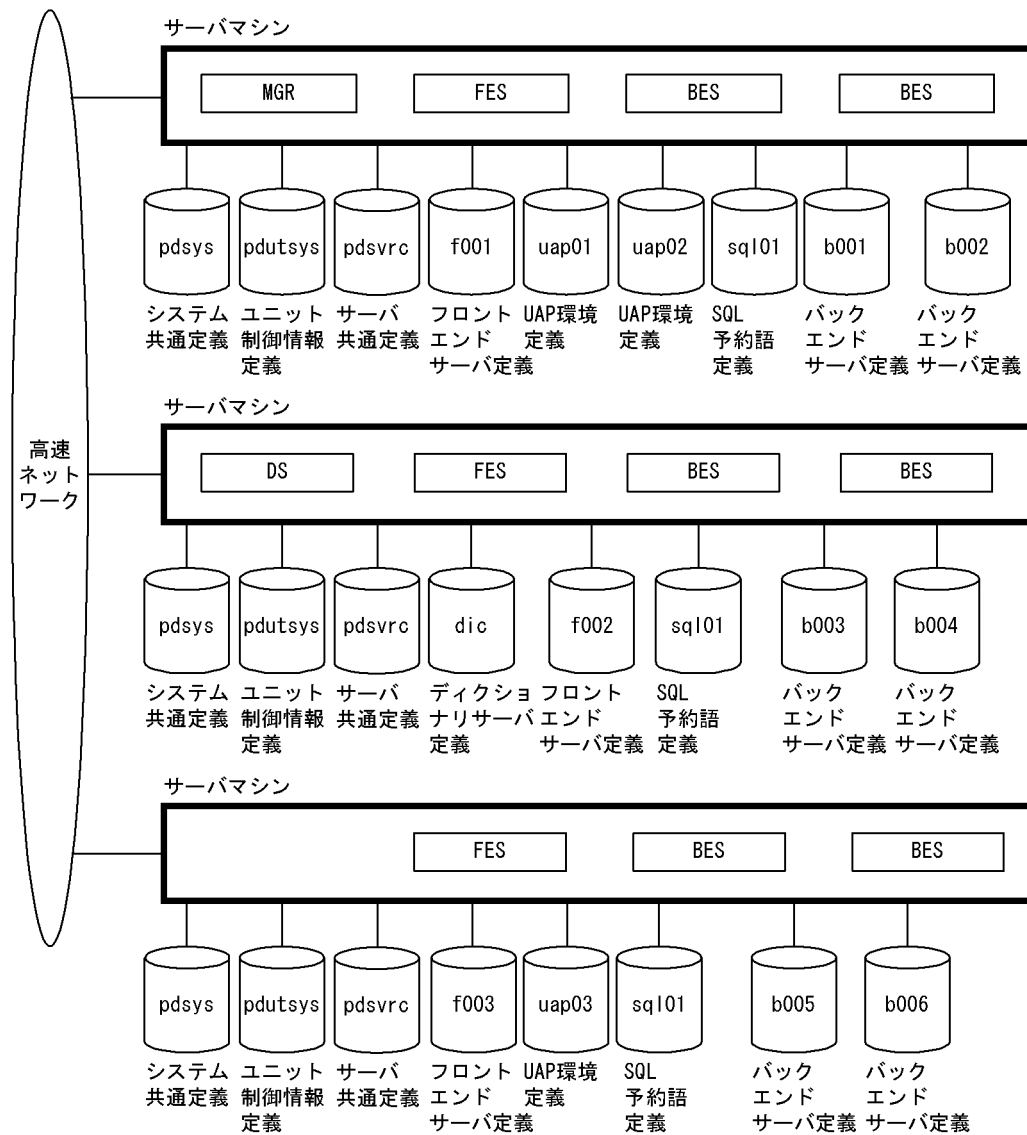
高速
ネット
ワーク

サーバマシン

MGR FES BES BES

pdsys pdutsys pdsvrc f001 uap01 uap02 sql01 b001 b002

システム共通定義 ユニット制御情報定義 サーバ共通定義 フロントエンドサーバ定義 UAP環境定義 UAP環境定義 SQL予約語定義 バックエンドサーバ定義 バックエンドサーバ定義

サーバマシン

DS FES BES BES

pdsys pdutsys pdsvrc dic f002 sql01 b003 b004

システム共通定義 ユニット制御情報定義 サーバ共通定義 ディクショナリサーバ定義 フロントエンドサーバ定義 SQL予約語定義 バックエンドサーバ定義 バックエンドサーバ定義

サーバマシン

FES BES BES

pdsys pdutsys pdsvrc f003 uap03 sql01 b005 b006

システム共通定義 ユニット制御情報定義 サーバ共通定義 フロントエンドサーバ定義 UAP環境定義 SQL予約語定義 バックエンドサーバ定義 バックエンドサーバ定義